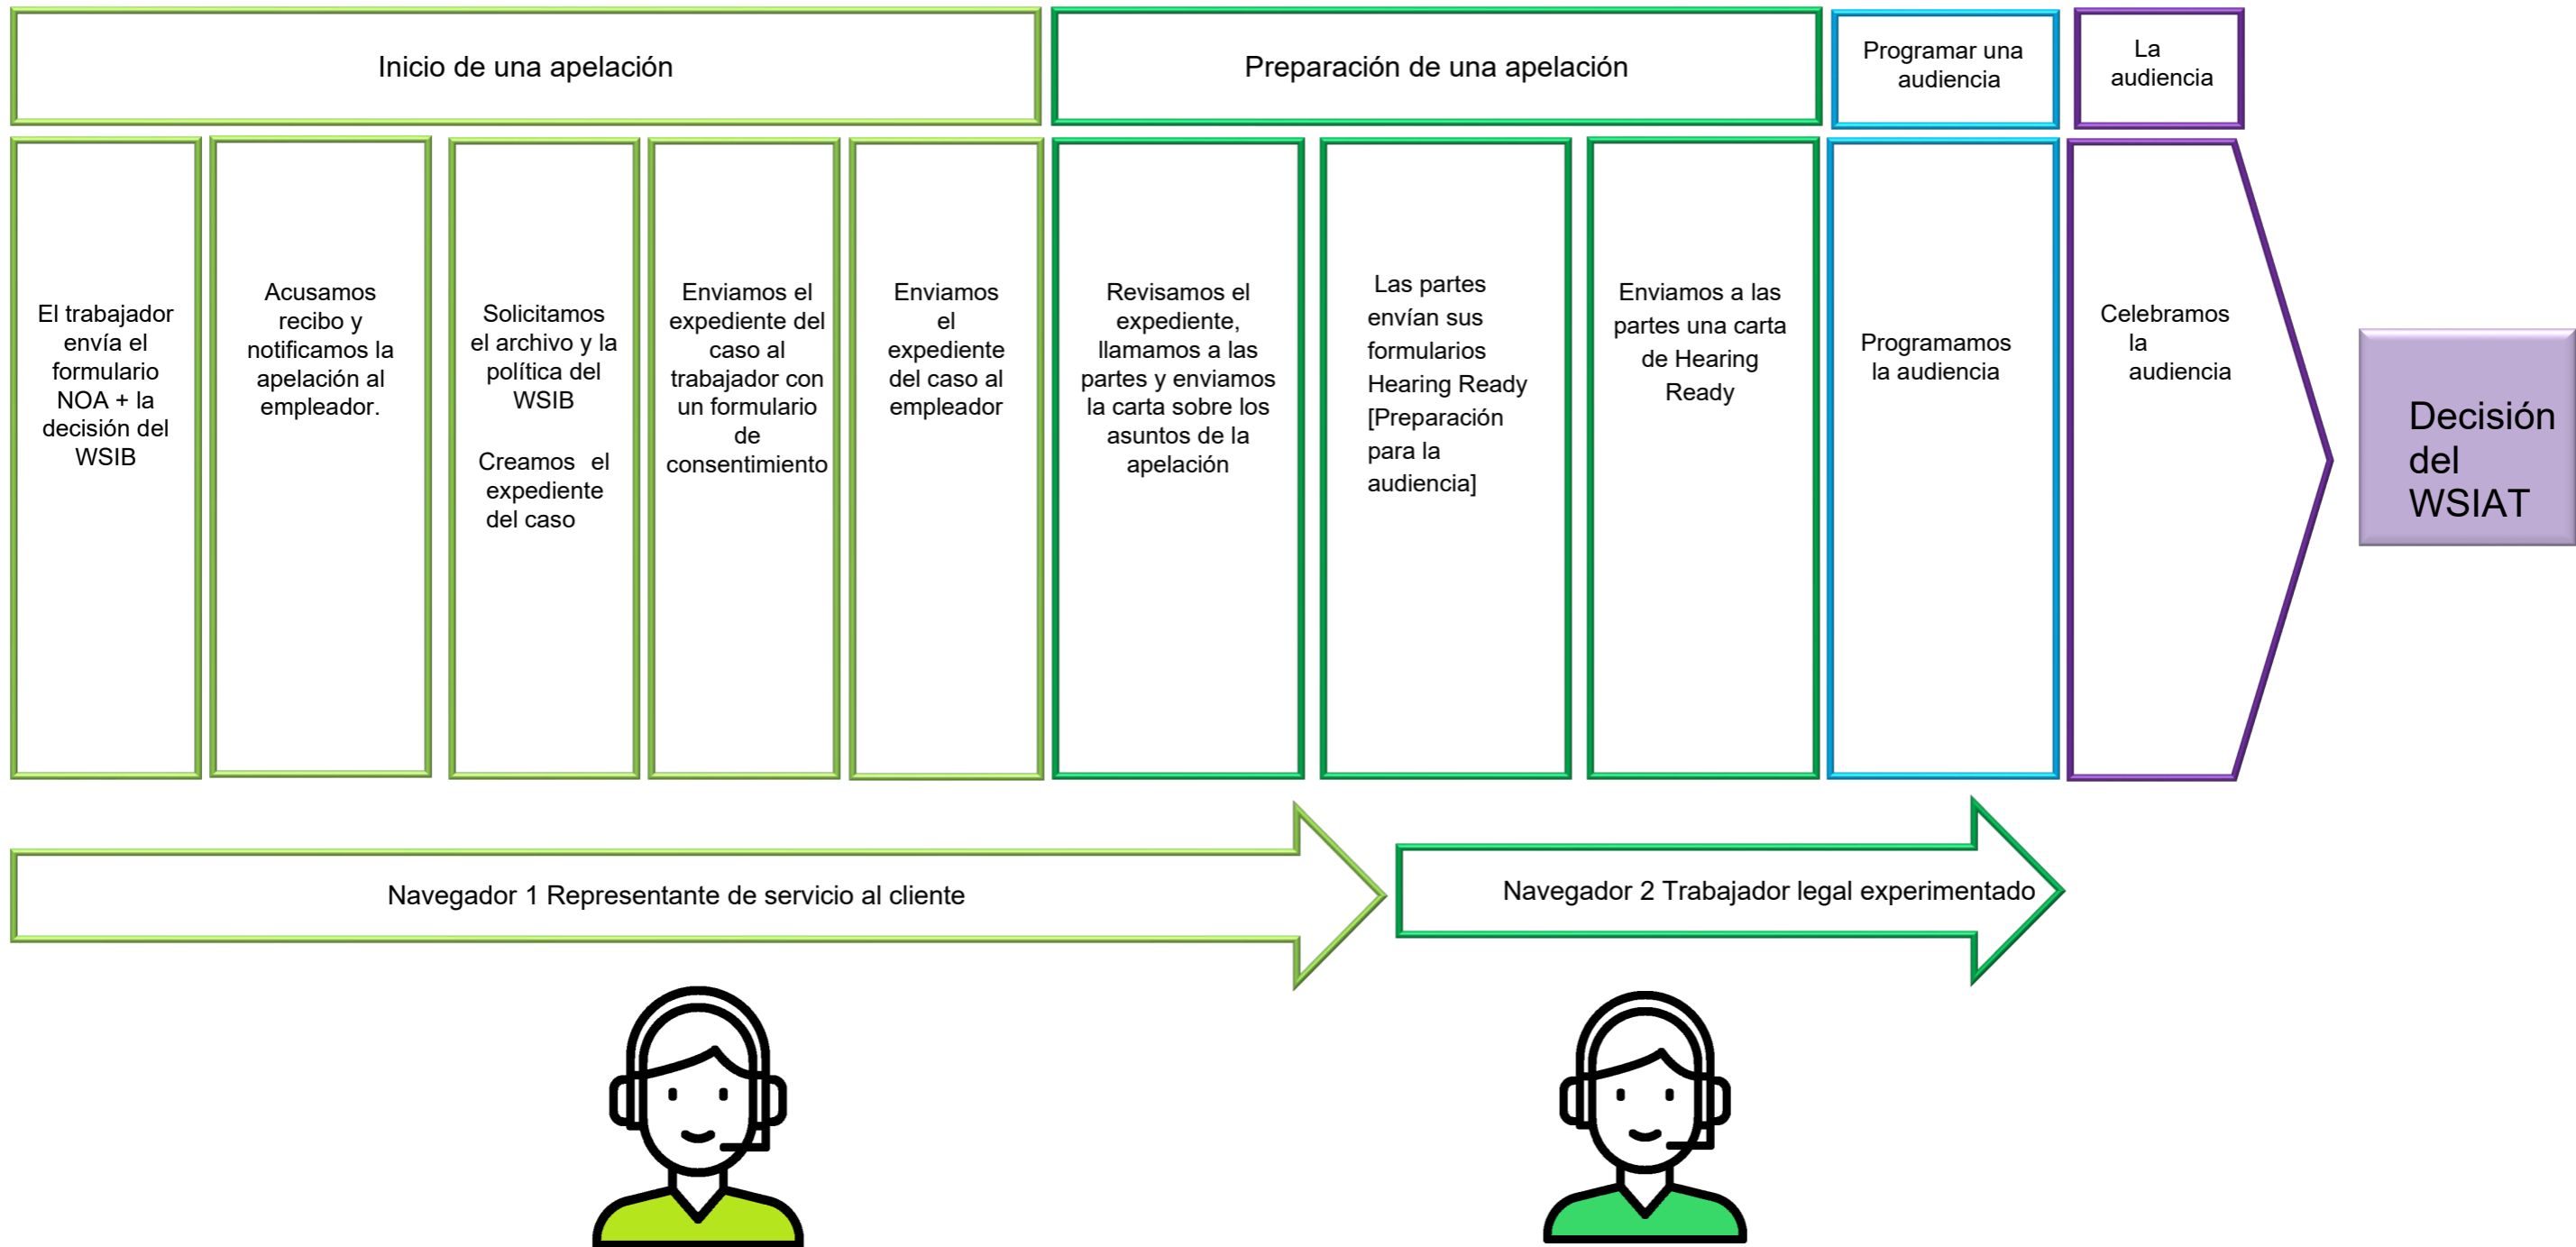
Inicio de una apelación

Preparación de una apelación

Programar una audiencia

La audiencia

El trabajador envía el formulario NOA + la decisión del WSIB

Acusamos recibo y notificamos la apelación al empleador.

Solicitamos el archivo y la política del WSIB

Creamos el expediente del caso

Enviamos el expediente del caso al trabajador con un formulario de consentimiento

Enviamos el expediente del caso al empleador

Revisamos el expediente, llamamos a las partes y enviamos la carta sobre los asuntos de la apelación

Las partes envían sus formularios Hearing Ready [Preparación para la audiencia]

Enviamos a las partes una carta de Hearing Ready

Programamos la audiencia

Celebramos la audiencia

Decisión del WSIAT

Navegador 1 Representante de servicio al cliente

Navegador 2 Trabajador legal experimentado